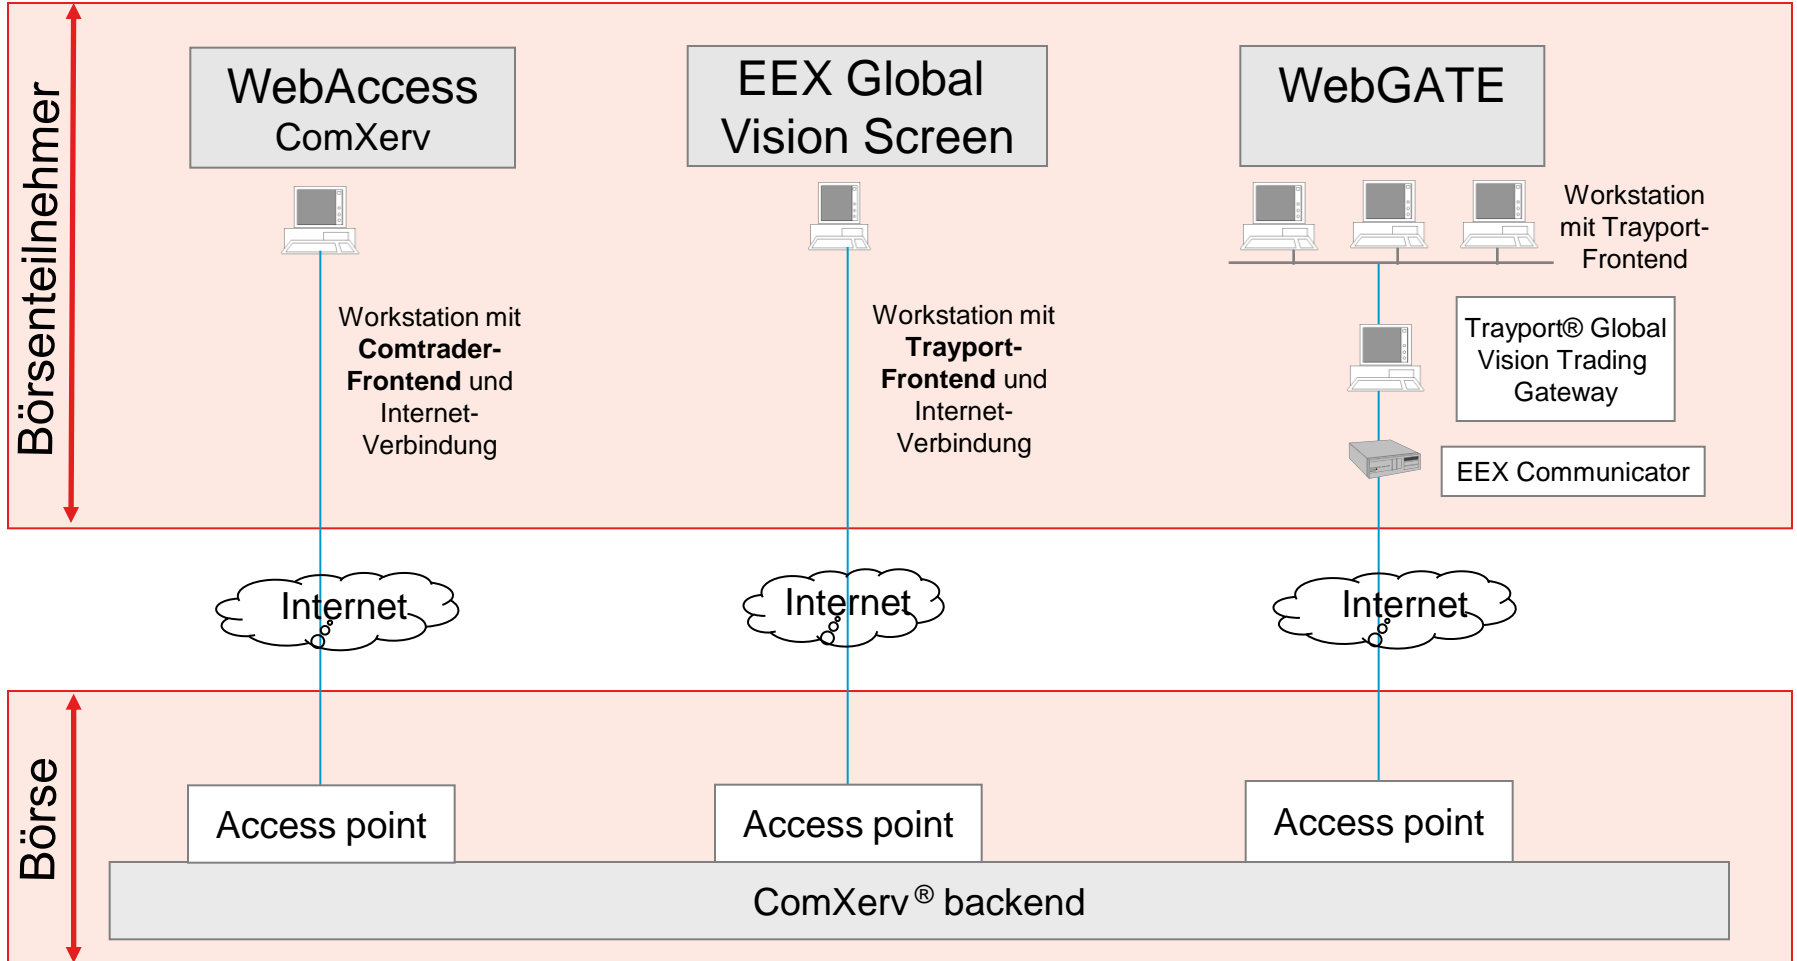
Börsenteilnehmer

WebAccess ComXerv

EEX Global Vision Screen

WebGATE

Workstation mit Trayport-Frontend

Workstation mit **Comtrader-Frontend** und Internet-Verbindung

Workstation mit **Trayport-Frontend** und Internet-Verbindung

Trayport® Global Vision Trading Gateway

EEX Communicator

Internet

Internet

Internet

Börse

Access point

Access point

Access point

ComXerv® backend